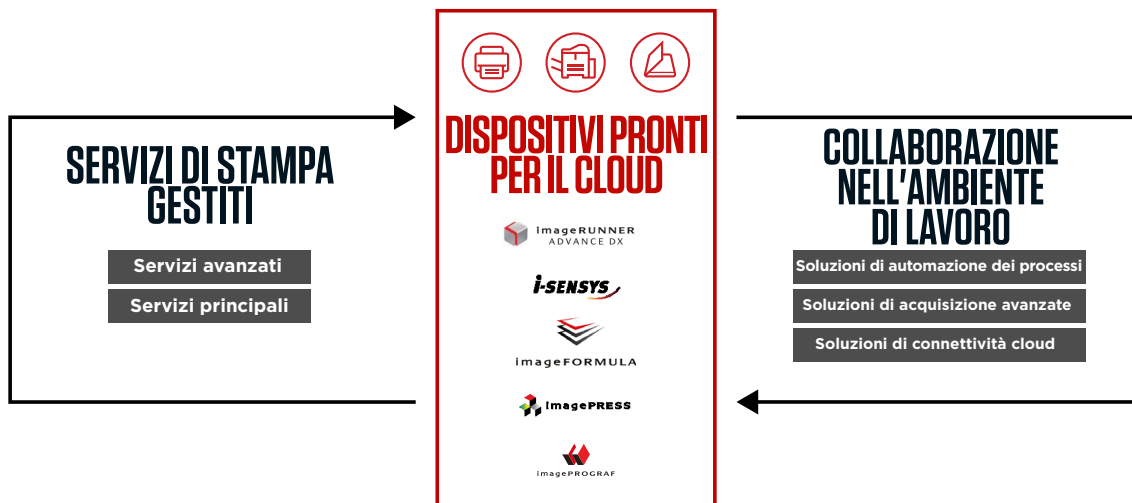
SERVIZI DI STAMPA GESTITI

Servizi avanzati

Servizi principali

DISPOSITIVI PRONTI PER IL CLOUD

imageRUNNER ADVANCE DX

i-SENSYS

imageFORMULA

imagePRESS

imagePROGRAF

COLLABORAZIONE NELL'AMBIENTE DI LAVORO

Soluzioni di automazione dei processi

Soluzioni di acquisizione avanzate

Soluzioni di connettività cloud